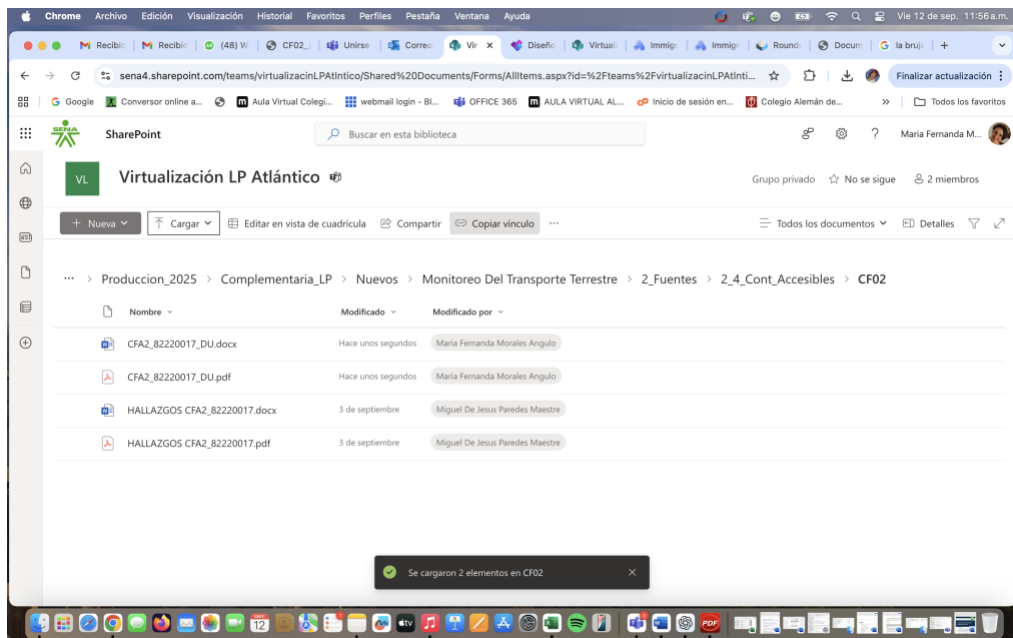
Chrome Archivo Edición Visualización Historial Favoritos Perfiles Pestaña Ventana Ayuda Vie 12 de sep. 11:56 a.m.

Recibi | Recibi | (48) W | CF02 | Unirse | Correo | Vir | Diseño | Virtual | Immigr | Immigr | Round | Docum | la bruja | +

sena4.sharepoint.com/teams/virtualizacinLPAtlntico/Shared%20Documents/Forms/AllItems.aspx?id=%2Fteams%2FvirtualizacinLPAtlnti... Finalizar actualización

Google | Conversor online a... | Aula Virtual Colegi... | webmail login - Bl... | OFFICE 365 | AULA VIRTUAL AL... | Inicio de sesión en... | Colegio Alemán de... » | Todos los favoritos

SENA SharePoint Buscar en esta biblioteca Maria Fernanda M...

VL Virtualización LP Atlántico Grupo privado No se sigue 2 miembros

+ Nueva | Cargar | Editar en vista de cuadrícula | Compartir | Copiar vínculo | ... Todos los documentos | Detalles

... > Produccion_2025 > Complementaria_LP > Nuevos > Monitoreo Del Transporte Terrestre > 2_Fuentes > 2_4_Cont_Accesibles > CF02

| Nombre | Modificado | Modificado por |
|---|---|---|
| CFA2_82220017_DU.docx | Hace unos segundos | Maria Fernanda Morales Angulo |
| CFA2_82220017_DU.pdf | Hace unos segundos | Maria Fernanda Morales Angulo |
| HALLAZGOS CFA2_82220017.docx | 3 de septiembre | Miguel De Jesus Paredes Maestre |
| HALLAZGOS CFA2_82220017.pdf | 3 de septiembre | Miguel De Jesus Paredes Maestre |

Se cargaron 2 elementos en CF02